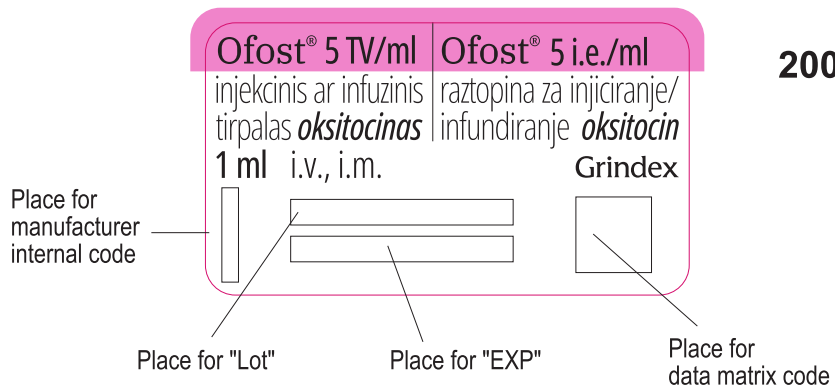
Ofost® 5 TV/ml | Ofost® 5 i.e./ml

injekcinis ar infuzinis tirpalas *oksitocinas* | raztopina za injiciranje/ infundiranje *oksitocin*

1 ml i.v., i.m.

Grindex

200

Place for manufacturer internal code

Place for "Lot"

Place for "EXP"

Place for data matrix code